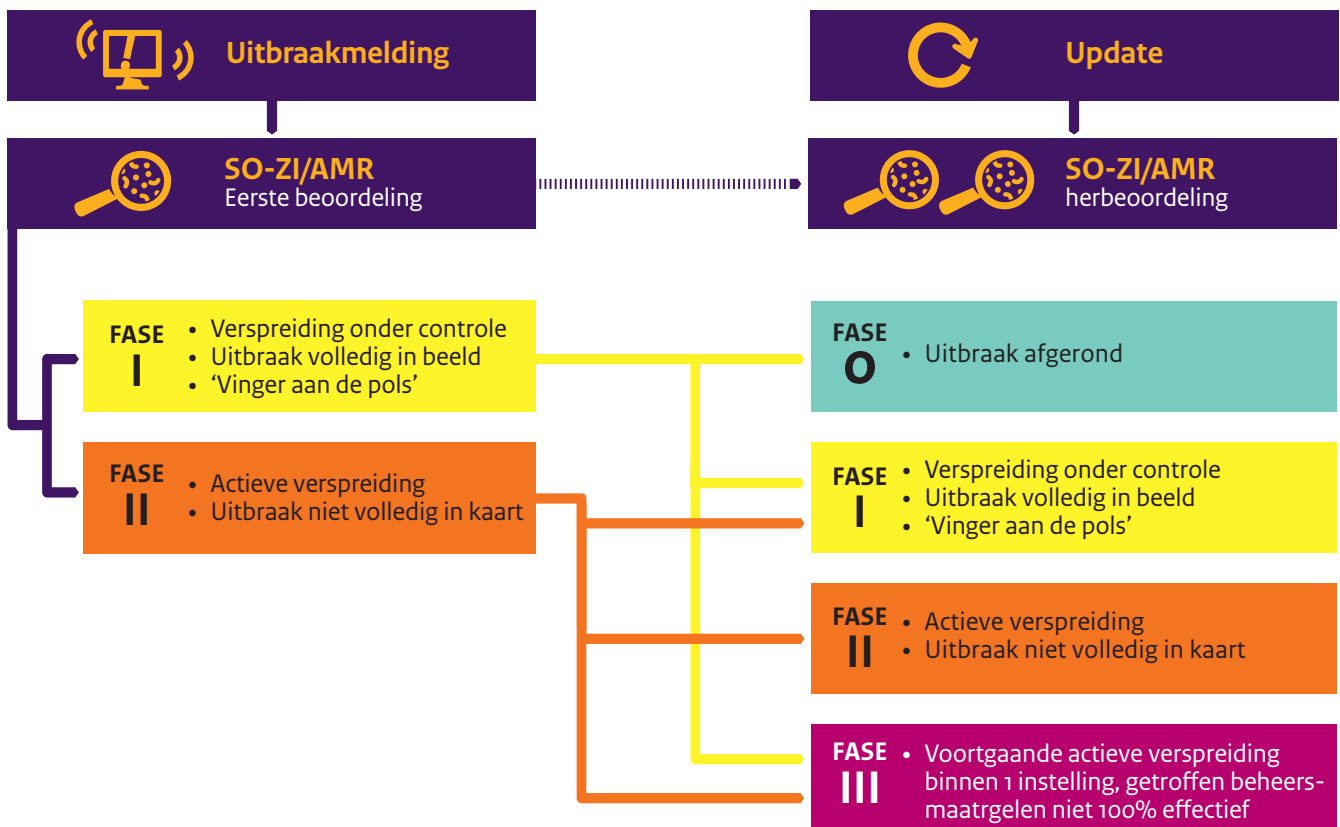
Uitbraakmelding

Update

SO-ZI/AMR
Eerste beoordeling

SO-ZI/AMR
herbeoordeling

FASE
I
• Verspreiding onder controle
• Uitbraak volledig in beeld
• 'Vinger aan de pols'

FASE
II
• Actieve verspreiding
• Uitbraak niet volledig in kaart

FASE
O
• Uitbraak afgerond

FASE
I
• Verspreiding onder controle
• Uitbraak volledig in beeld
• 'Vinger aan de pols'

FASE
II
• Actieve verspreiding
• Uitbraak niet volledig in kaart

FASE
III
• Voortgaande actieve verspreiding binnen 1 instelling, getroffen beheersmaatrgelen niet 100% effectief